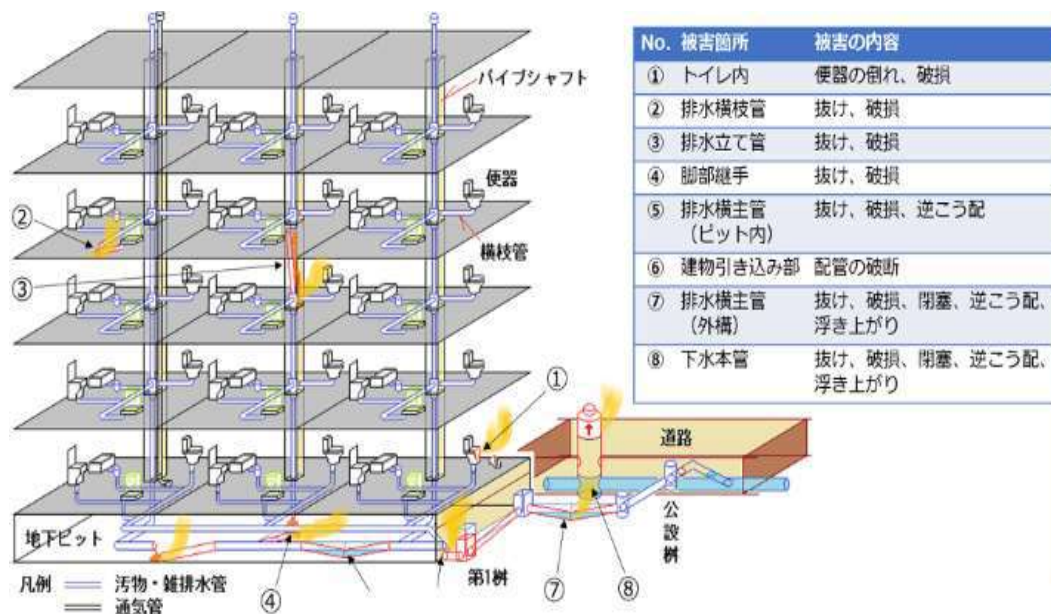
パイプシャフト

便器

横枝管

②

③

①

道路

公設桝

地下ピット

第1桝

凡例 ═ 汚物・雑排水管
═ 通気管

④

⑦

⑧

| No. | 被害箇所 | 被害の内容 |
|---|---|---|
| ① | トイレ内 | 便器の倒れ、破損 |
| ② | 排水横枝管 | 抜け、破損 |
| ③ | 排水立て管 | 抜け、破損 |
| ④ | 脚部継手 | 抜け、破損 |
| ⑤ | 排水横主管（ピット内） | 抜け、破損、逆こう配 |
| ⑥ | 建物引き込み部 | 配管の破断 |
| ⑦ | 排水横主管（外構） | 抜け、破損、閉塞、逆こう配、浮き上がり |
| ⑧ | 下水本管 | 抜け、破損、閉塞、逆こう配、浮き上がり |